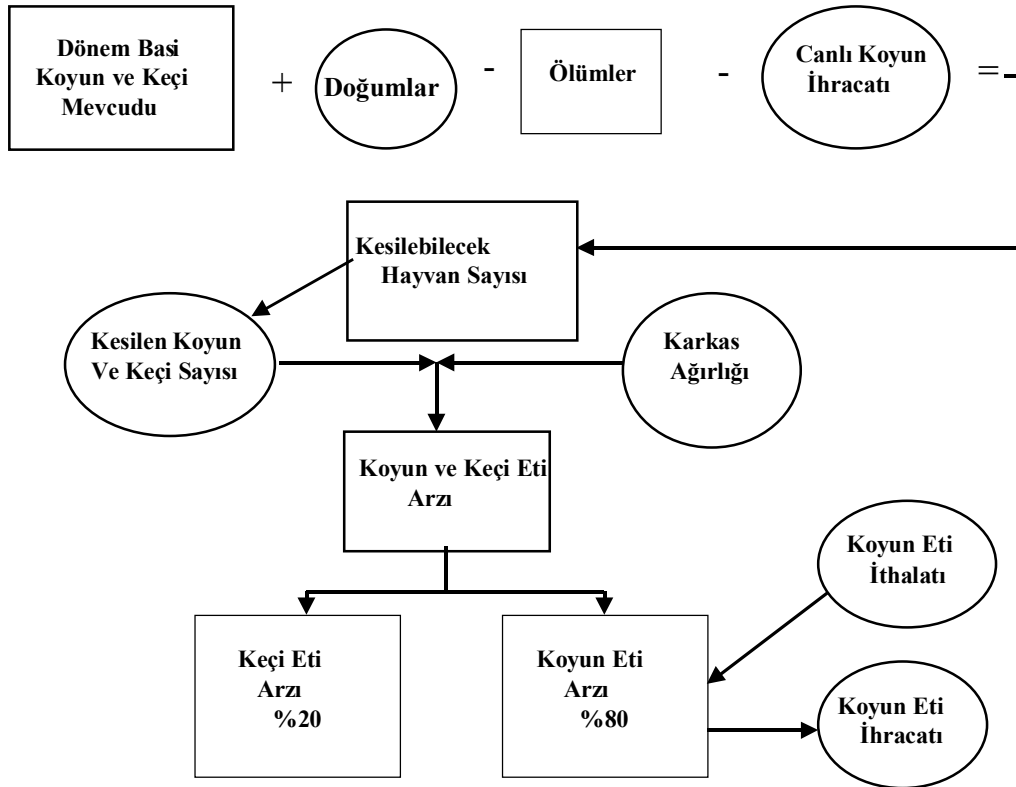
Dönem Basi Koyun ve Keçi Mevcudu

+

Doğumlar

-

Ölümler

-

Canlı Koyun İhracatı

=

Kesilebilecek Hayvan Sayısı

Kesilen Koyun Ve Keçi Sayısı

Karkas Ağırlığı

Koyun ve Keçi Eti Arzı

Koyun Eti İthalatı

Keçi Eti Arzı %20

Koyun Eti Arzı %80

Koyun Eti İhracatı